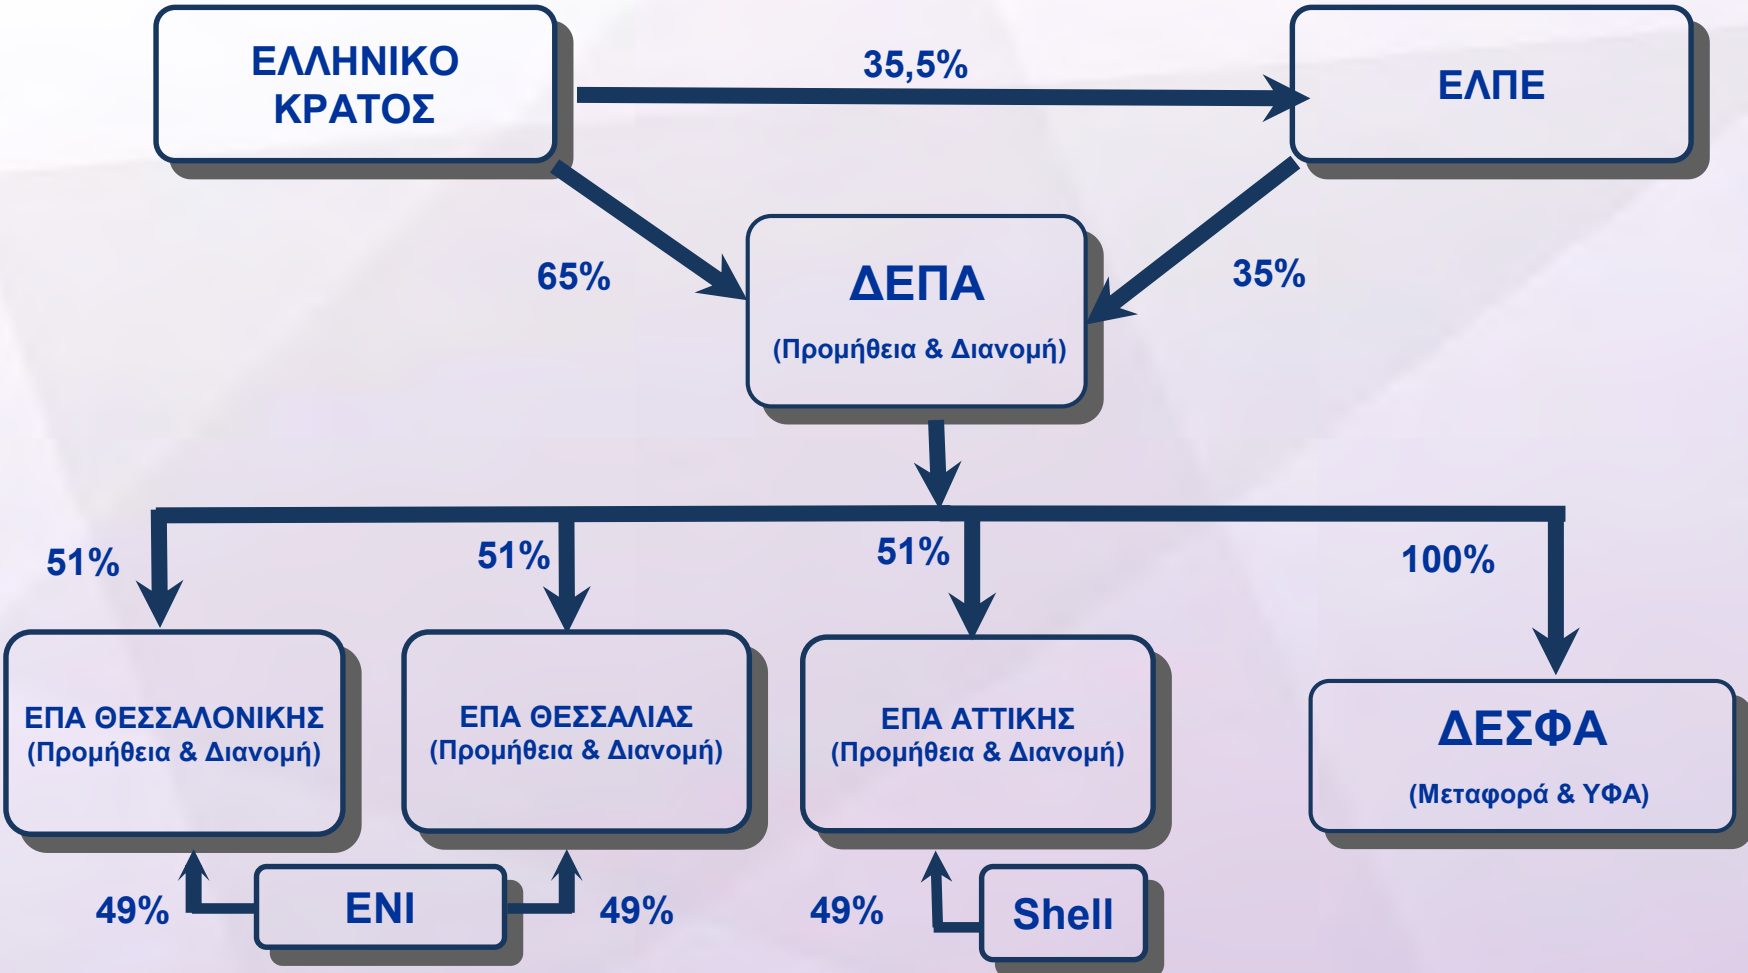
ΕΛΛΗΝΙΚΟ ΚΡΑΤΟΣ

35,5%

ΕΛΠΕ

65%

ΔΕΠΑ
(Προμήθεια & Διανομή)

35%

51%

51%

51%

100%

ΕΠΑ ΘΕΣΣΑΛΟΝΙΚΗΣ
(Προμήθεια & Διανομή)

ΕΠΑ ΘΕΣΣΑΛΙΑΣ
(Προμήθεια & Διανομή)

ΕΠΑ ΑΤΤΙΚΗΣ
(Προμήθεια & Διανομή)

ΔΕΣΦΑ
(Μεταφορά & ΥΦΑ)

49%

ENI

49%

49%

Shell